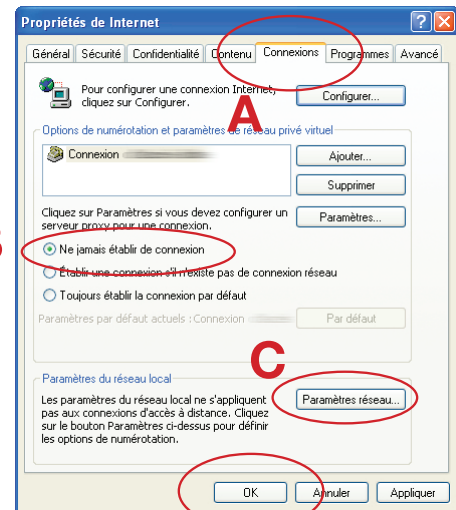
Propriétés de Internet

Général | Sécurité | Confidentialité | Contenu | Connexions | Programmes | Avancé

Pour configurer une connexion Internet, cliquez sur Configurer.

Configurer...

A

Options de numérotation et paramètres de réseau privé virtuel

Connexion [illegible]

Ajouter...

Supprimer

Cliquez sur Paramètres si vous devez configurer un serveur proxy pour une connexion.

Paramètres...

Ne jamais établir de connexion

Établir une connexion s'il n'existe pas de connexion réseau

Toujours établir la connexion par défaut

Paramètres par défaut actuels : Connexion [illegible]

Par défaut

C

Paramètres du réseau local

Les paramètres du réseau local ne s'appliquent pas aux connexions d'accès à distance. Cliquez sur le bouton Paramètres ci-dessus pour définir les options de numérotation.

Paramètres réseau...

OK

Annuler

Appliquer